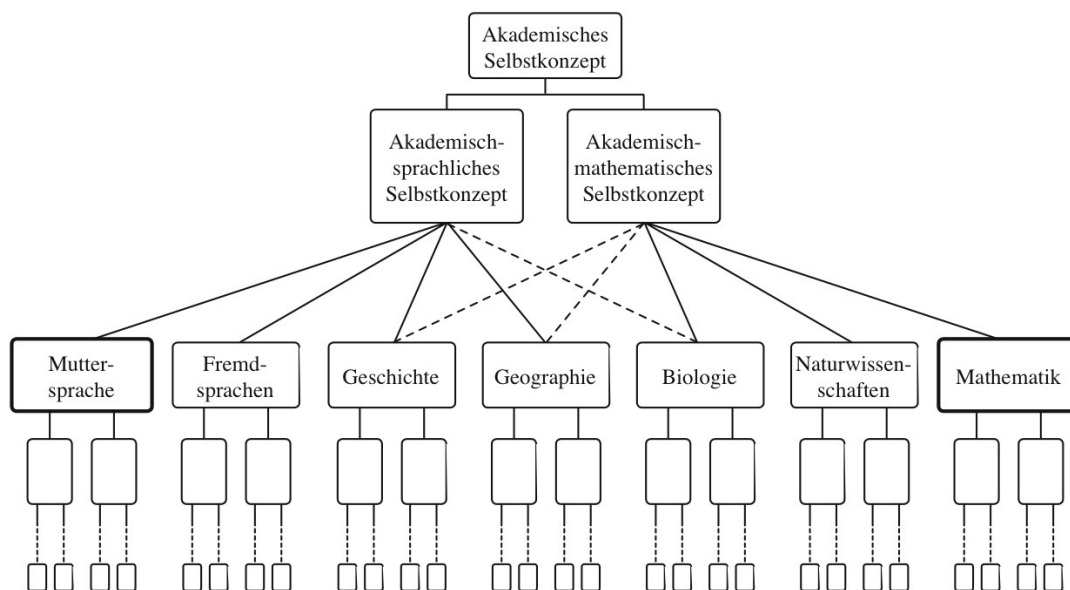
Akademisches Selbstkonzept

Akademisch-sprachliches Selbstkonzept

Akademisch-mathematisches Selbstkonzept

Muttersprache

Fremdsprachen

Geschichte

Geographie

Biologie

Naturwissenschaften

Mathematik